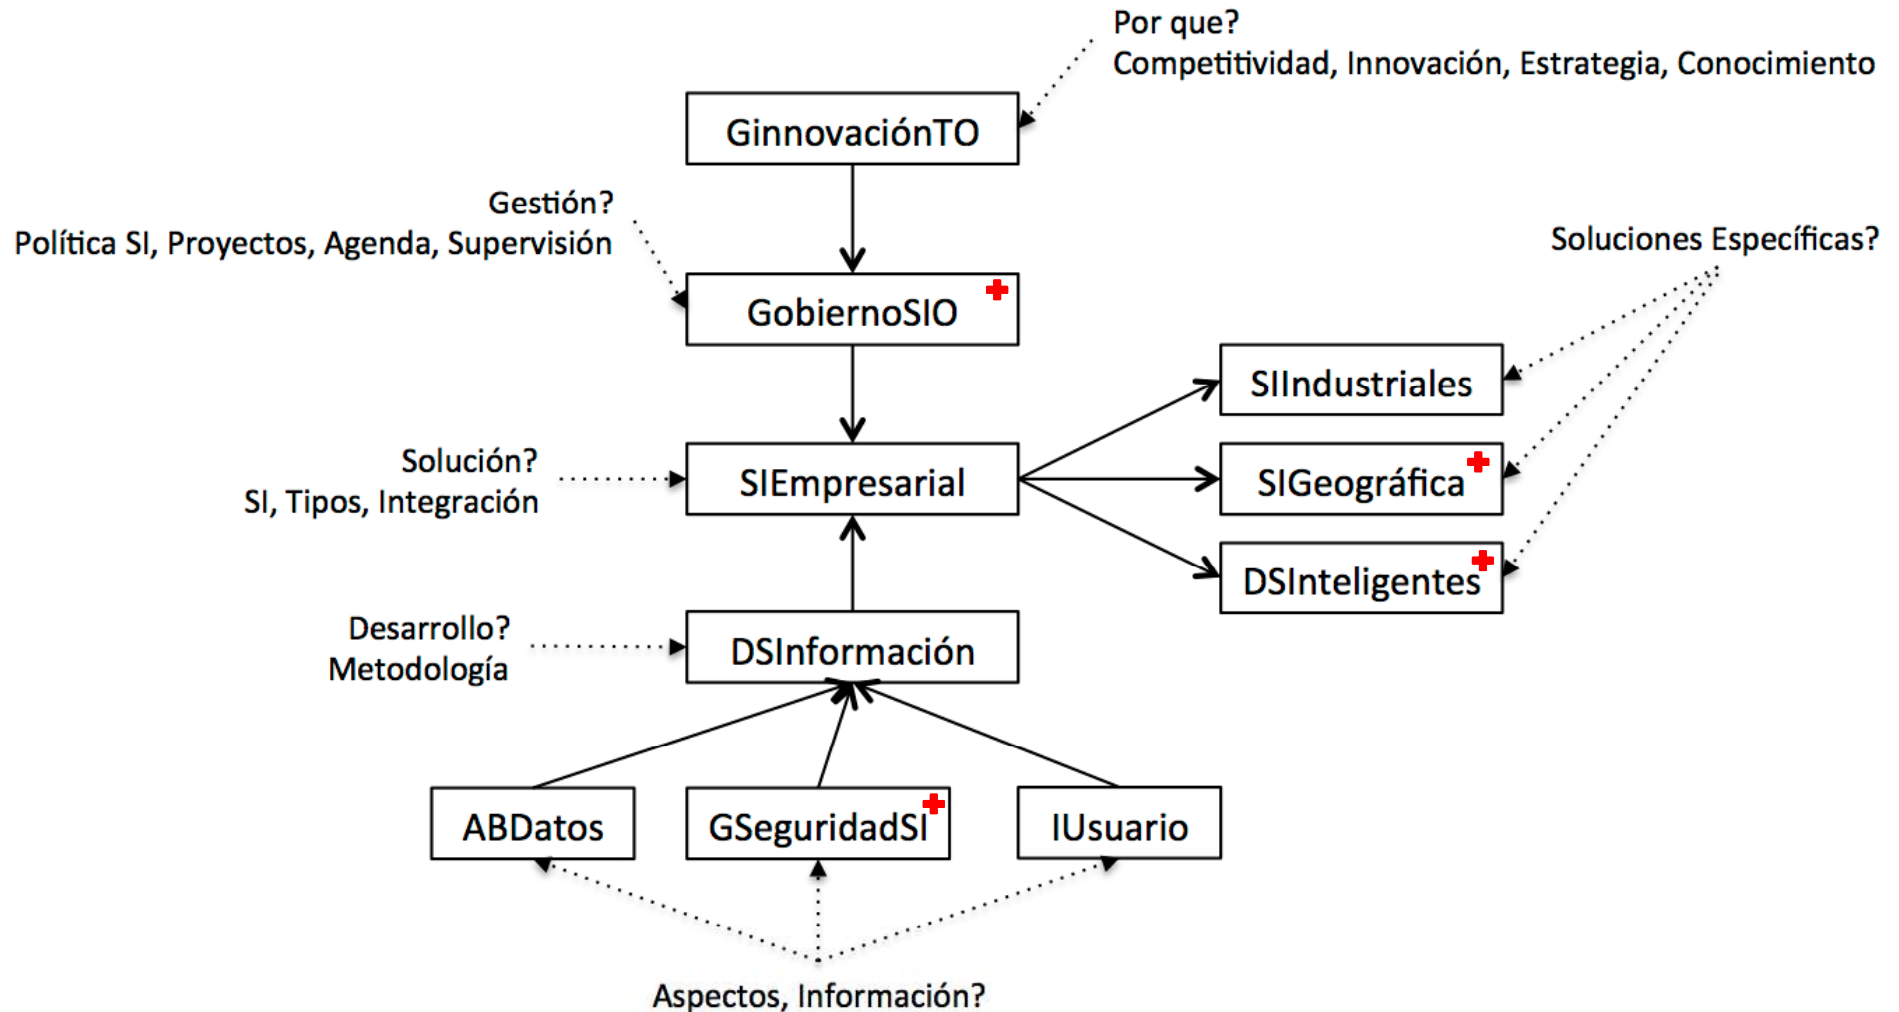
Por que?
Competitividad, Innovación, Estrategia, Conocimiento

GinnovaciónTO

Gestión?
Política SI, Proyectos, Agenda, Supervisión

GobiernoSIO

Soluciones Específicas?

SIIndustriales

Solución?
SI, Tipos, Integración

SIEmpresarial

SIGeográfica

DSInteligentes

Desarrollo?
Metodología

DSInformación

ABDatos

GSeguridadSI

IUsuario

Aspectos, Información?